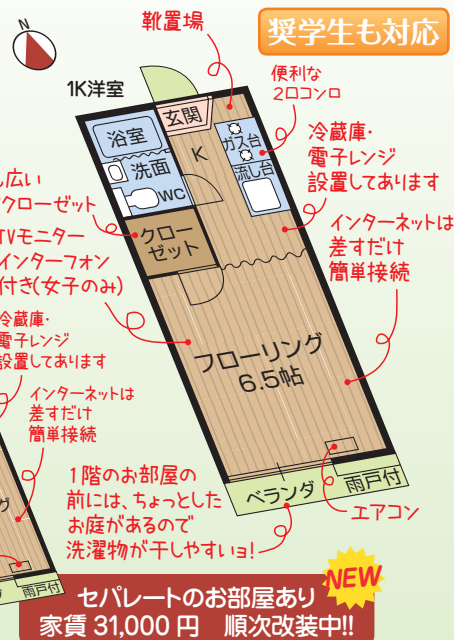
N

靴置場

奨学生も対応

1K洋室

便利な
2口コンロ

玄関

浴室

K

ガス台

流し台

冷蔵庫・
電子レンジ
設置してあります

洗面

WC

広い
クローゼット

クロー
ゼット

インターネットは
差すだけ
簡単接続

TVモニター
インターフォン
付き(女子のみ)

冷蔵庫・
電子レンジ
設置してあります

フローリング
6.5帖

インターネットは
差すだけ
簡単接続

1階のお部屋の
前には、ちょっとした
お庭があるので
洗濯物が干しやすいョ!

ベランダ

雨戸付

エアコン

雨戸付

NEW

セパレートのお部屋あり
家賃 31,000 円　順次改装中!!